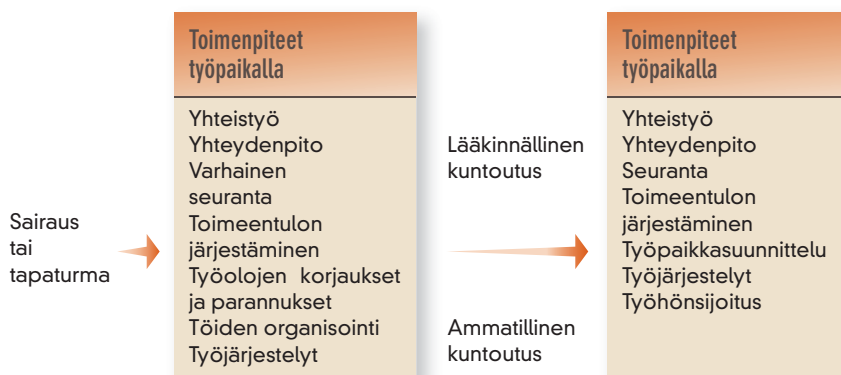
Sairaus tai tapaturma

Toimenpiteet työpaikalla

Yhteistyö
Yhteydenpito
Varhainen seuranta
Toimeentulon järjestäminen
Työolojen korjaukset ja parannukset
Töiden organisointi
Työjärjestelyt

Lääkinnällinen kuntoutus

Ammatillinen kuntoutus

Toimenpiteet työpaikalla

Yhteistyö
Yhteydenpito
Seuranta
Toimeentulon järjestäminen
Työpaikkasuunnittelu
Työjärjestelyt
Työhönsijoitus